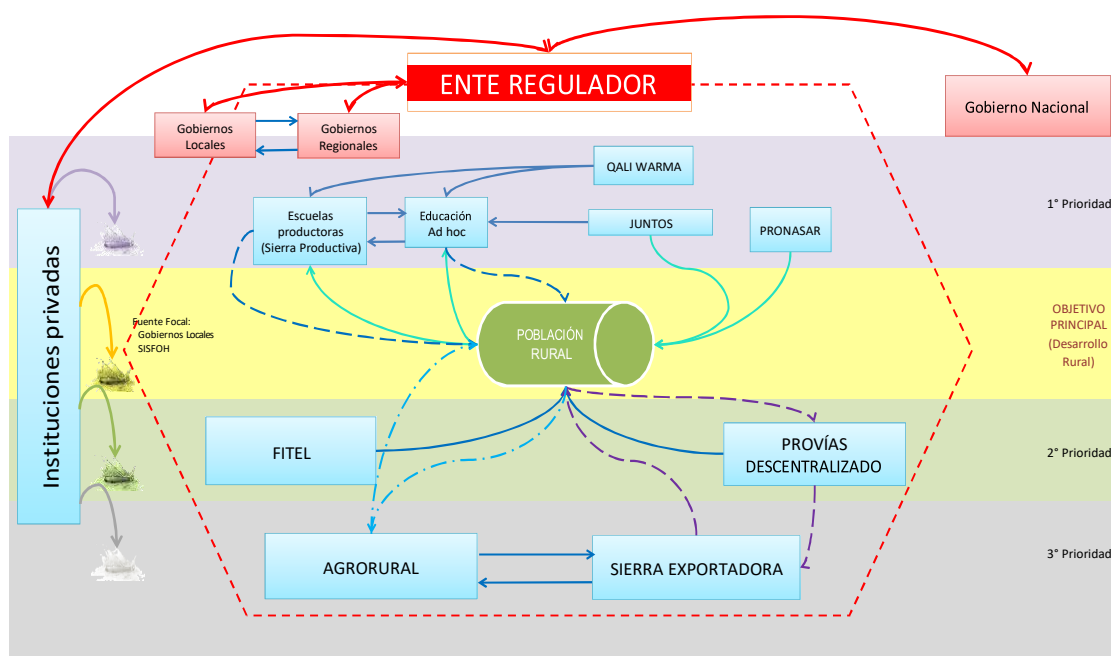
ENTE REGULADOR

Gobierno Nacional

Gobiernos Locales

Gobiernos Regionales

QALI WARMA

Escuelas productoras (Sierra Productiva)

Educación Ad hoc

JUNTOS

PRONASAR

1° Prioridad

Instituciones privadas

Fuente Focal: Gobiernos Locales SISFOH

POBLACIÓN RURAL

OBJETIVO PRINCIPAL (Desarrollo Rural)

FITEL

PROVÍAS DESCENTRALIZADO

2° Prioridad

AGRORURAL

SIERRA EXPORTADORA

3° Prioridad